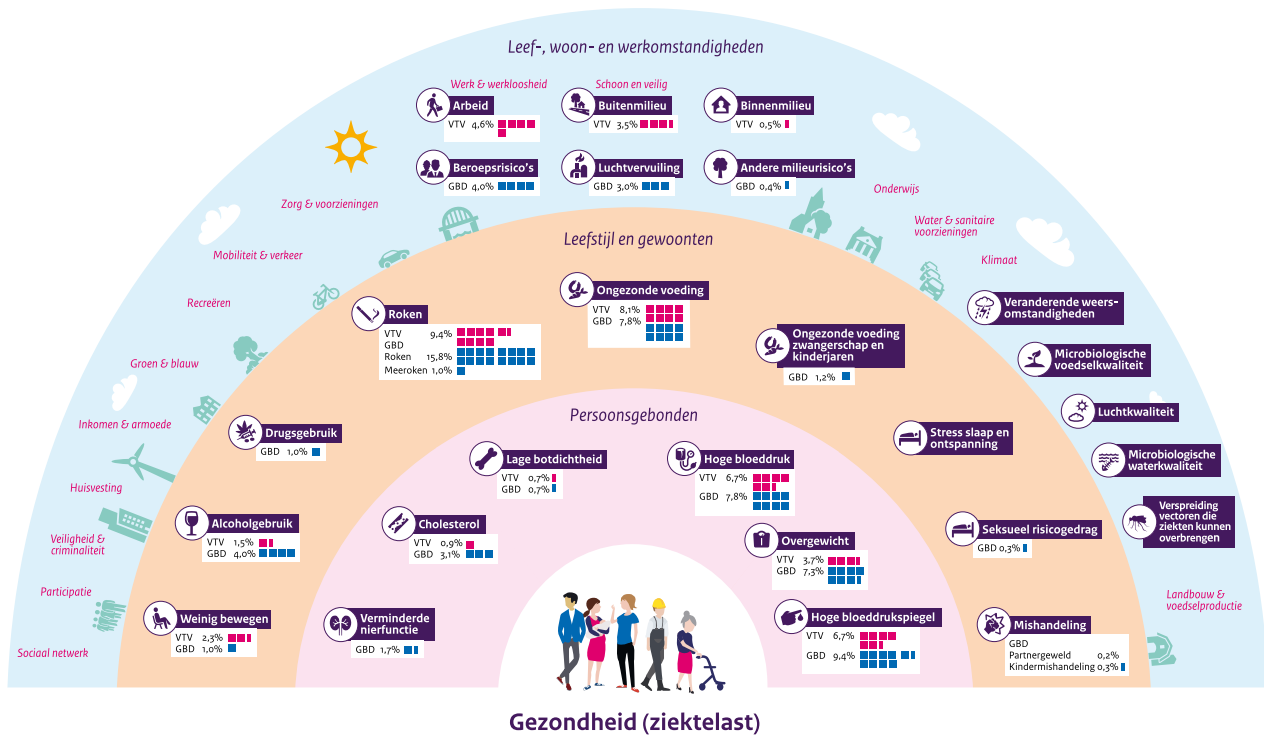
Leef-, woon- en werkomstandigheden

Werk & werkloosheid

Arbeid
VTV 4,6%

Beroepsrisico's
GBD 4,0%

Schoon en veilig

Buitenmilieu
VTV 3,5%

Luchtvervuiling
GBD 3,0%

Binnenmilieu
VTV 0,5%

Andere milieurisico's
GBD 0,4%

Zorg & voorzieningen

Mobiliteit & verkeer

Recreëren

Groen & blauw

Inkomen & armoede

Huisvesting

Veiligheid & criminaliteit

Participatie

Sociaal netwerk

Onderwijs

Water & sanitaire voorzieningen

Klimaat

Veranderende weersomstandigheden

Microbiologische voedselkwaliteit

Luchtkwaliteit

Microbiologische waterkwaliteit

Verspreiding vectoren die ziekten kunnen overbrengen

Landbouw & voedselproductie

Leefstijl en gewoonten

Roken
VTV 9,4%
GBD
Roken 15,8%
Meeroken 1,0%

Ongezonde voeding
VTV 8,1%
GBD 7,8%

Ongezonde voeding zwangerschap en kinderjaren
GBD 1,2%

Drugsgebruik
GBD 1,0%

Stress slaap en ontspanning

Alcoholgebruik
VTV 1,5%
GBD 4,0%

Seksueel risicogedrag
GBD 0,3%

Weinig bewegen
VTV 2,3%
GBD 1,0%

Mishandeling
GBD
Partnergeweld 0,2%
Kindermishandeling 0,3%

Persoonsgebonden

Lage botdichtheid
VTV 0,7%
GBD 0,7%

Hoge bloeddruk
VTV 6,7%
GBD 7,8%

Cholesterol
VTV 0,9%
GBD 3,1%

Overgewicht
VTV 3,7%
GBD 7,3%

Verminderde nierfunctie
GBD 1,7%

Hoge bloeddrukspiegel
VTV 6,7%
GBD 9,4%

Gezondheid (ziektelast)